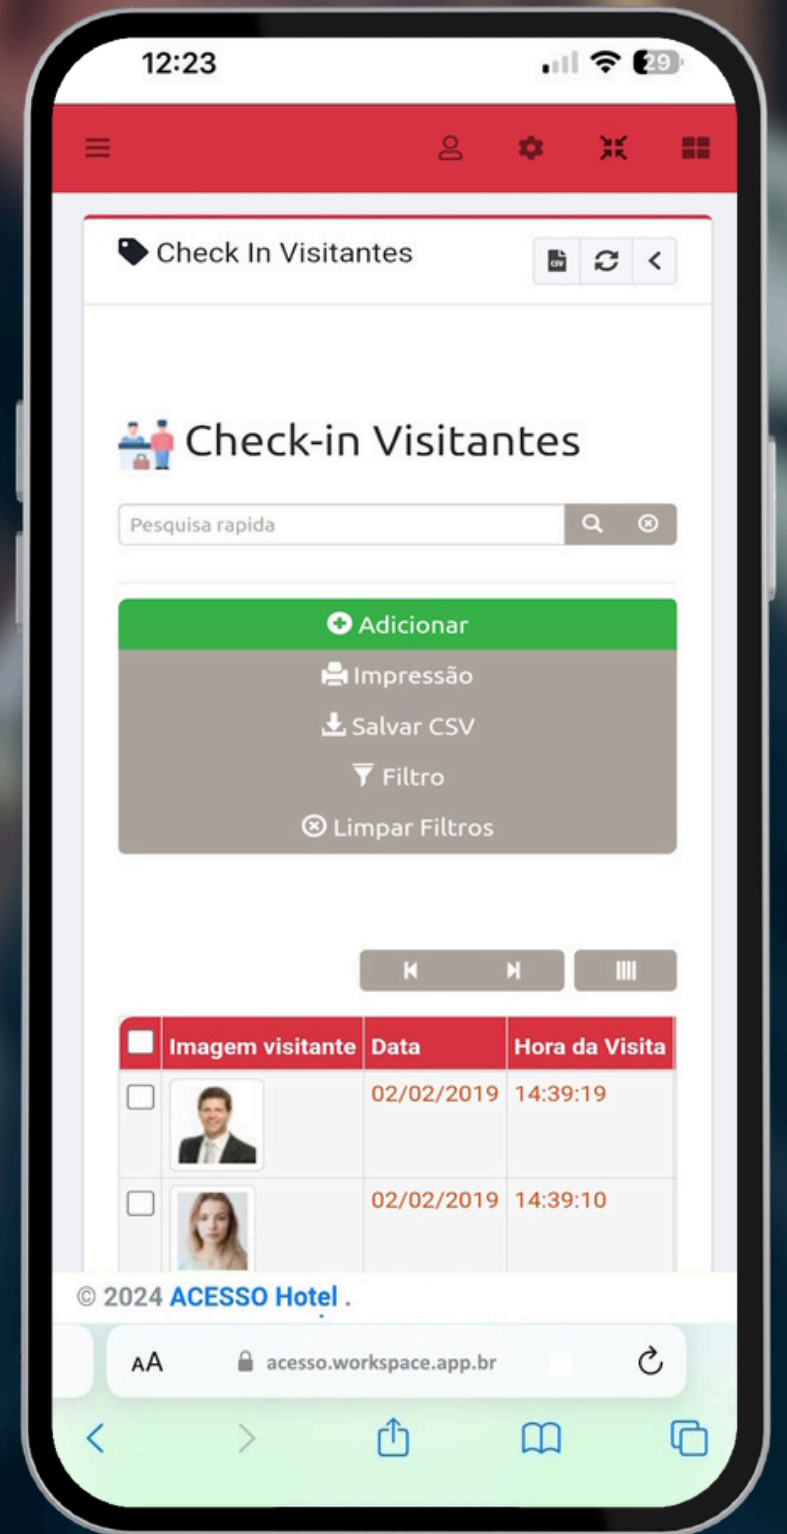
12:23

29

Check In Visitantes

Check-in Visitantes

Pesquisa rapida

Adicionar

Impressão

Salvar CSV

Filtro

Limpar Filtros

| | Imagem visitante | Data | Hora da Visita |
|---|---|---|---|
| | | 02/02/2019 | 14:39:19 |
| | | 02/02/2019 | 14:39:10 |

© 2024 ACESSO Hotel .

AA acesso.workspace.app.br